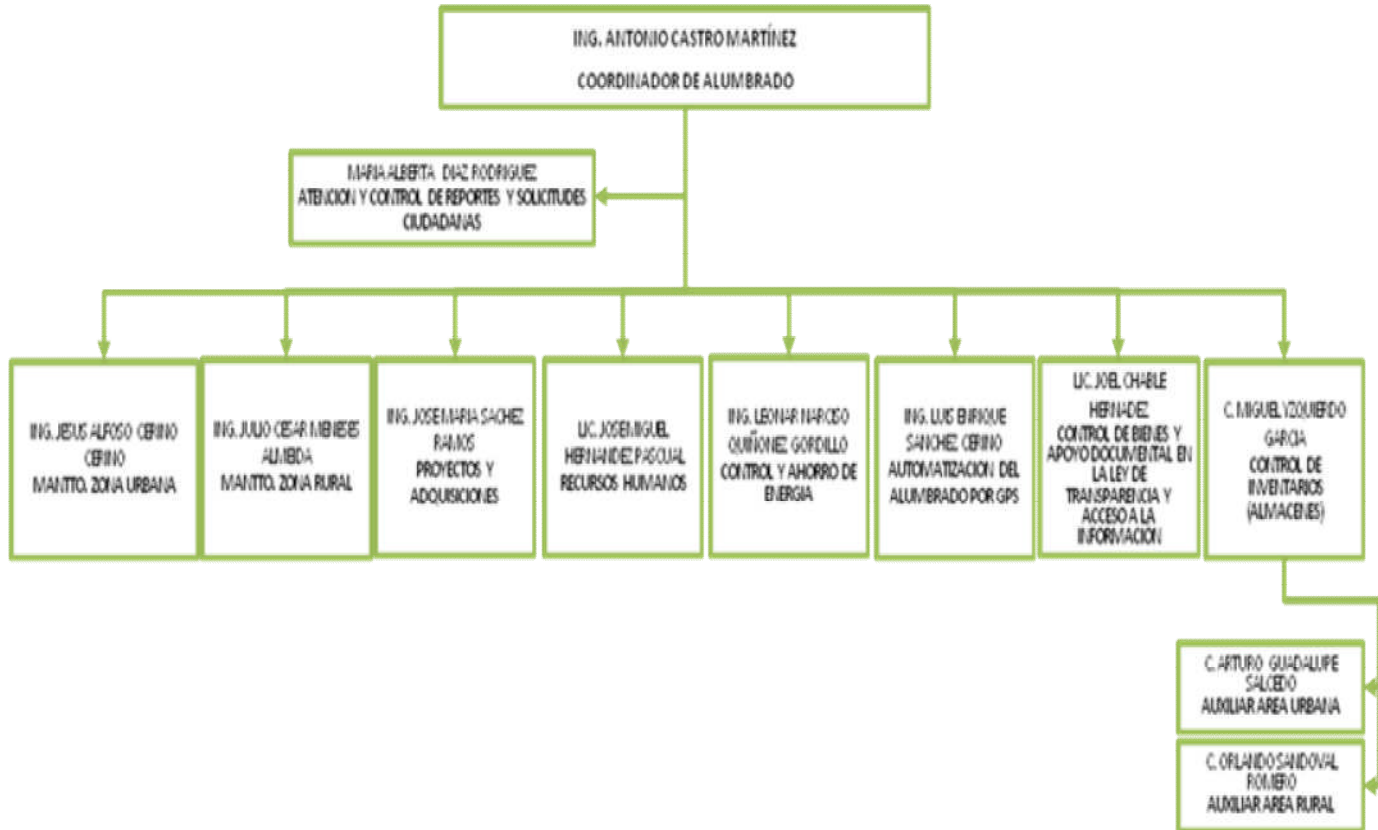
ING. ANTONIO CASTRO MARTÍNEZ

COORDINADOR DE ALUMBRADO

MARIA ALBERTA DIAZ RODRIGUEZ
ATENCION Y CONTROL DE REPORTES Y SOLICITUDES CIUDADANAS

ING. JESUS ALFOSO CERINO CERINO
MANTTO. ZONA URBANA

ING. JULIO CESAR MENESES ALMEIDA
MANTTO. ZONA RURAL

ING. JOSE MARIA SACHEZ RAMOS
PROYECTOS Y ADQUISICIONES

LIC. JOSE MIGUEL HERNANDEZ PASCUAL
RECURSOS HUMANOS

ING. LEONAR NARCISO QUIÑONEZ GORDILLO
CONTROL Y AHORRO DE ENERGIA

ING. LUIS ENRIQUE SANCHEZ CERINO
AUTOMATIZACION DEL ALUMBRADO POR GPS

LIC. JOEL CHABLE HERNADEZ
CONTROL DE BIENES Y APOYO DOCUMENTAL EN LA LEY DE TRANSPARENCIA Y ACCESO A LA INFORMACION

C. MIGUEL YZQUIERDO GARCIA
CONTROL DE INVENTARIOS (ALMACENES)

C. ARTURO GUADALUPE SALCEDO
AUXILIAR AREA URBANA

C. ORLANDO SANDOVAL ROMERO
AUXILIAR AREA RURAL